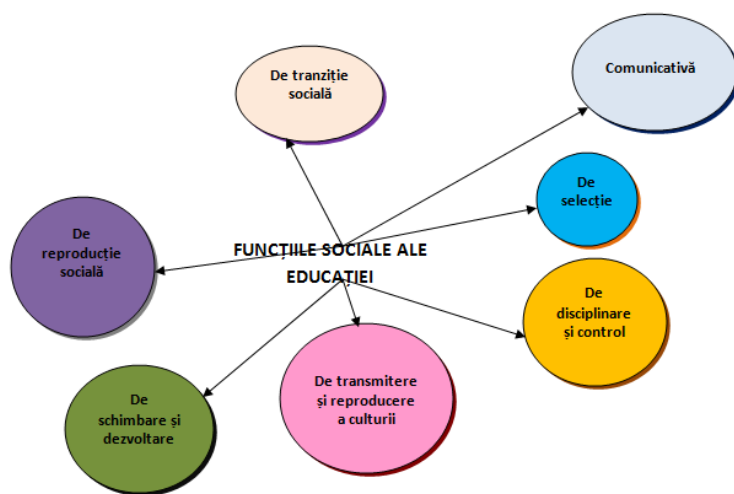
De tranziție socială

Comunicativă

De selecție

De reproducție socială

FUNCȚIILE SOCIALE ALE EDUCAȚIEI

De disciplinare și control

De schimbare și dezvoltare

De transmitere și reproducere a culturii